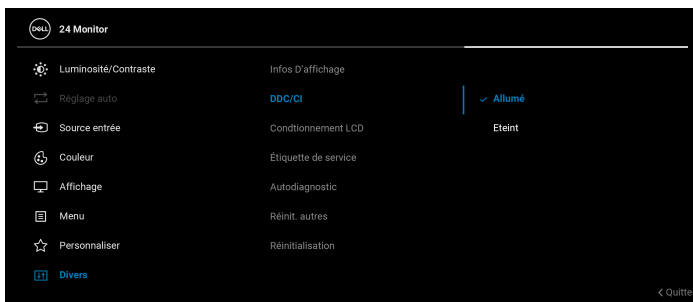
DELL 24 Monitor

Luminosité/Contraste
Réglage auto
Source entrée
Couleur
Affichage
Menu
Personnaliser
Divers

Infos D'affichage
DDC/CI
Condtionnement LCD
Étiquette de service
Autodiagnostic
Réinit. autres
Réinitialisation

✓ Allumé
Eteint

< Quitte